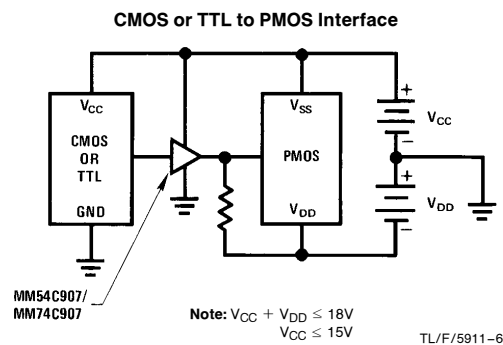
CMOS or TTL to PMOS Interface

$V_{CC}$

CMOS OR TTL

GND

$V_{SS}$

PMOS

$V_{DD}$

+

$V_{CC}$

−

+

$V_{DD}$

−

MM54C907/ MM74C907

Note: $V_{CC} + V_{DD} \leq 18V$
$V_{CC} \leq 15V$

TL/F/5911–6